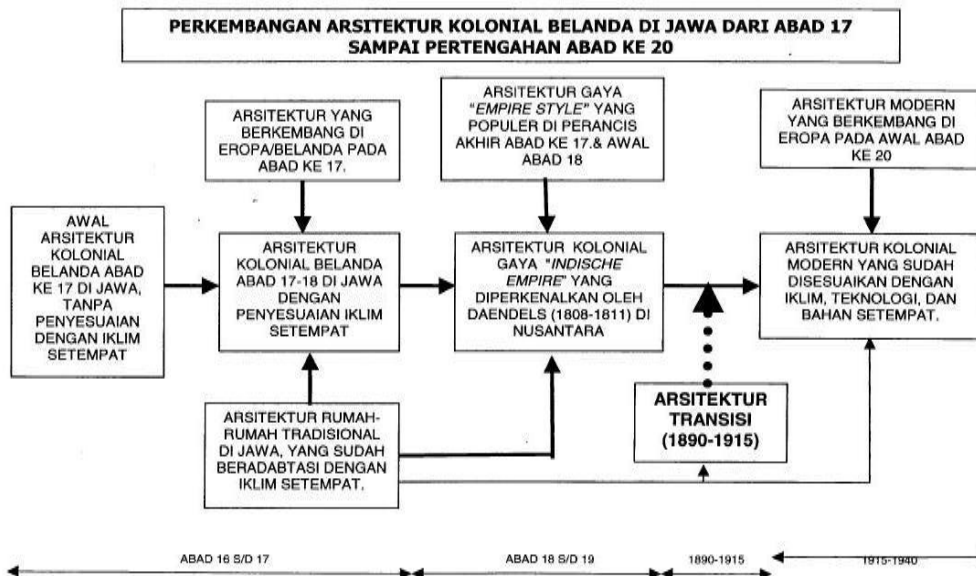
PERKEMBANGAN ARSITEKTUR KOLONIAL BELANDA DI JAWA DARI ABAD 17 SAMPAI PERTENGAHAN ABAD KE 20

AWAL ARSITEKTUR KOLONIAL BELANDA ABAD KE 17 DI JAWA, TANPA PENYESUAIAN DENGAN IKLIM SETEMPAT

ARSITEKTUR YANG BERKEMBANG DI EROPA/BELANDA PADA ABAD KE 17.

ARSITEKTUR KOLONIAL BELANDA ABAD 17-18 DI JAWA DENGAN PENYESUAIAN IKLIM SETEMPAT

ARSITEKTUR RUMAH-RUMAH TRADISIONAL DI JAWA, YANG SUDAH BERADABTASI DENGAN IKLIM SETEMPAT.

ARSITEKTUR GAYA "EMPIRE STYLE" YANG POPULER DI PERANCIS AKHIR ABAD KE 17.& AWAL ABAD 18

ARSITEKTUR KOLONIAL GAYA "INDISCHE EMPIRE" YANG DIPERKENALKAN OLEH DAENDELS (1808-1811) DI NUSANTARA

ARSITEKTUR TRANSISI (1890-1915)

ARSITEKTUR MODERN YANG BERKEMBANG DI EROPA PADA AWAL ABAD KE 20

ARSITEKTUR KOLONIAL MODERN YANG SUDAH DISESUAIKAN DENGAN IKLIM, TEKNOLOGI, DAN BAHAN SETEMPAT.

ABAD 16 S/D 17

ABAD 18 S/D 19

1890-1915

1915-1940